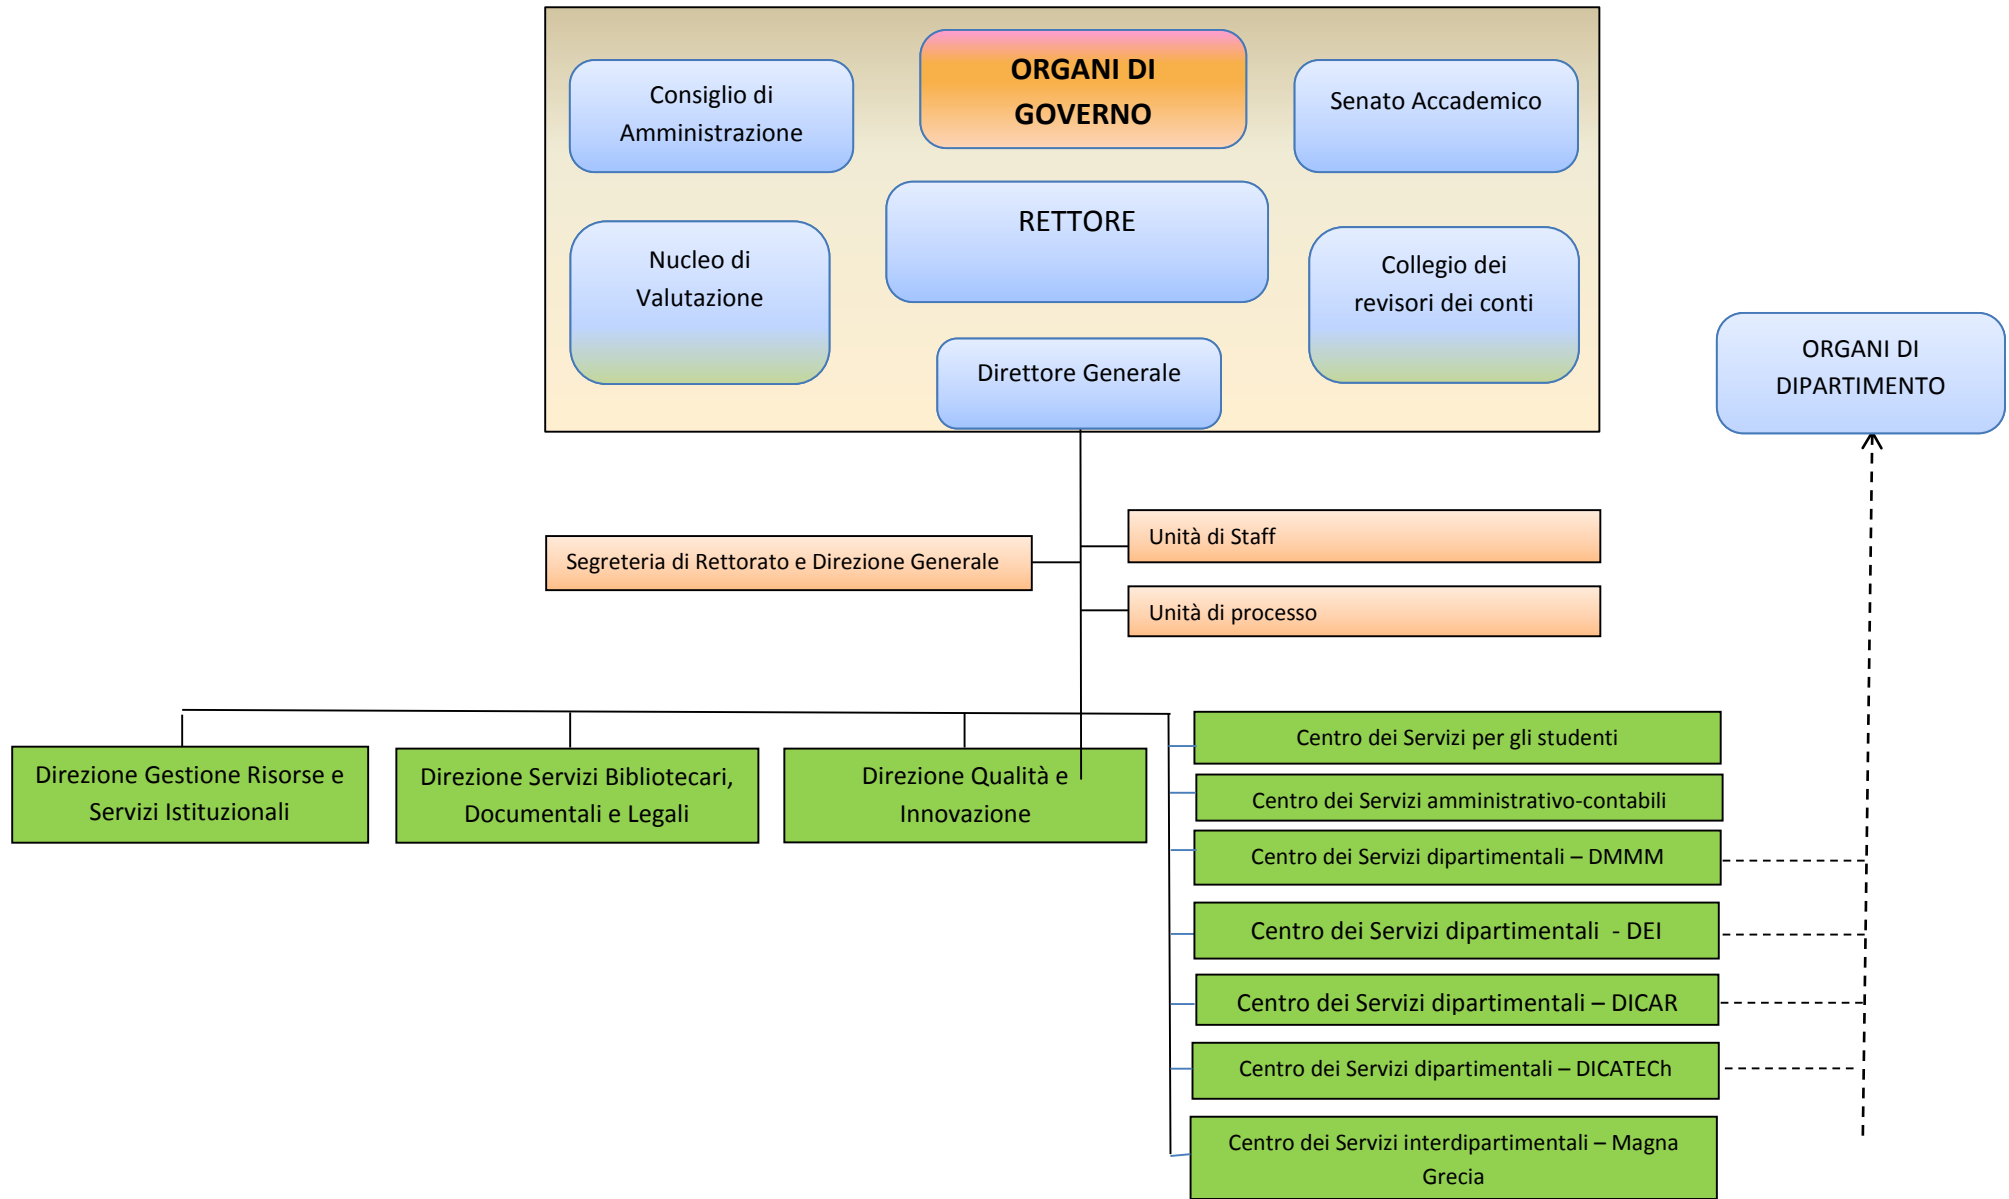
Consiglio di Amministrazione

ORGANI DI GOVERNO

Senato Accademico

Nucleo di Valutazione

RETTORE

Collegio dei revisori dei conti

Direttore Generale

ORGANI DI DIPARTIMENTO

Segreteria di Rettorato e Direzione Generale

Unità di Staff

Unità di processo

Direzione Gestione Risorse e Servizi Istituzionali

Direzione Servizi Bibliotecari, Documentali e Legali

Direzione Qualità e Innovazione

Centro dei Servizi per gli studenti

Centro dei Servizi amministrativo-contabili

Centro dei Servizi dipartimentali – DMMM

Centro dei Servizi dipartimentali - DEI

Centro dei Servizi dipartimentali – DICAR

Centro dei Servizi dipartimentali – DICATECh

Centro dei Servizi interdipartimentali – Magna Grecia